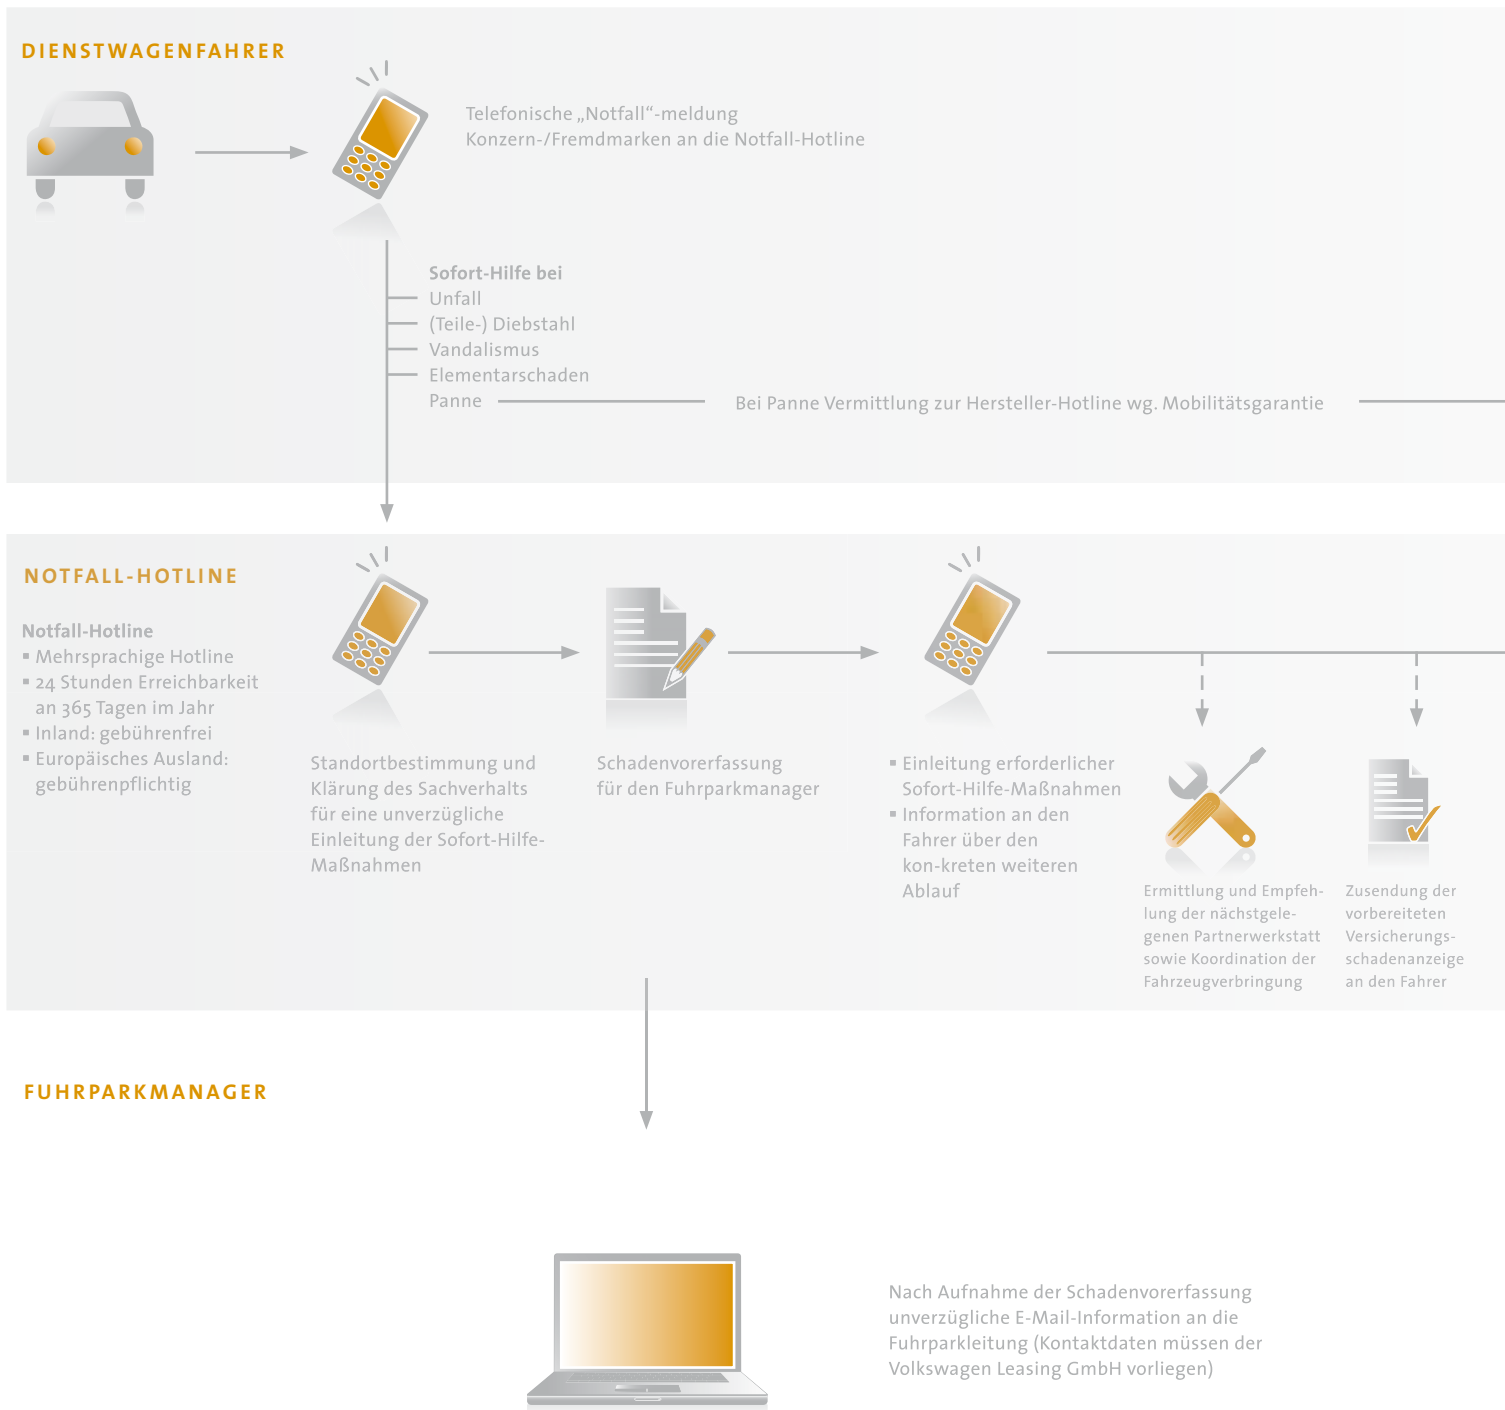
DIENSTWAGENFAHRER

Telefonische „Notfall“-meldung
Konzern-/Fremdmarken an die Notfall-Hotline

Sofort-Hilfe bei
Unfall
(Teile-) Diebstahl
Vandalismus
Elementarschaden
Panne

Bei Panne Vermittlung zur Hersteller-Hotline wg. Mobilitätsgarantie

NOTFALL-HOTLINE

Notfall-Hotline
▪ Mehrsprachige Hotline
▪ 24 Stunden Erreichbarkeit an 365 Tagen im Jahr
▪ Inland: gebührenfrei
▪ Europäisches Ausland: gebührenpflichtig

Standortbestimmung und Klärung des Sachverhalts für eine unverzügliche Einleitung der Sofort-Hilfe-Maßnahmen

Schadenvorerfassung für den Fuhrparkmanager

▪ Einleitung erforderlicher Sofort-Hilfe-Maßnahmen
▪ Information an den Fahrer über den kon-kreten weiteren Ablauf

Ermittlung und Empfehlung der nächstgelegenen Partnerwerkstatt sowie Koordination der Fahrzeugverbringung

Zusendung der vorbereiteten Versicherungsschadenanzeige an den Fahrer

FUHRPARKMANAGER

Nach Aufnahme der Schadenvorerfassung unverzügliche E-Mail-Information an die Fuhrparkleitung (Kontaktdaten müssen der Volkswagen Leasing GmbH vorliegen)